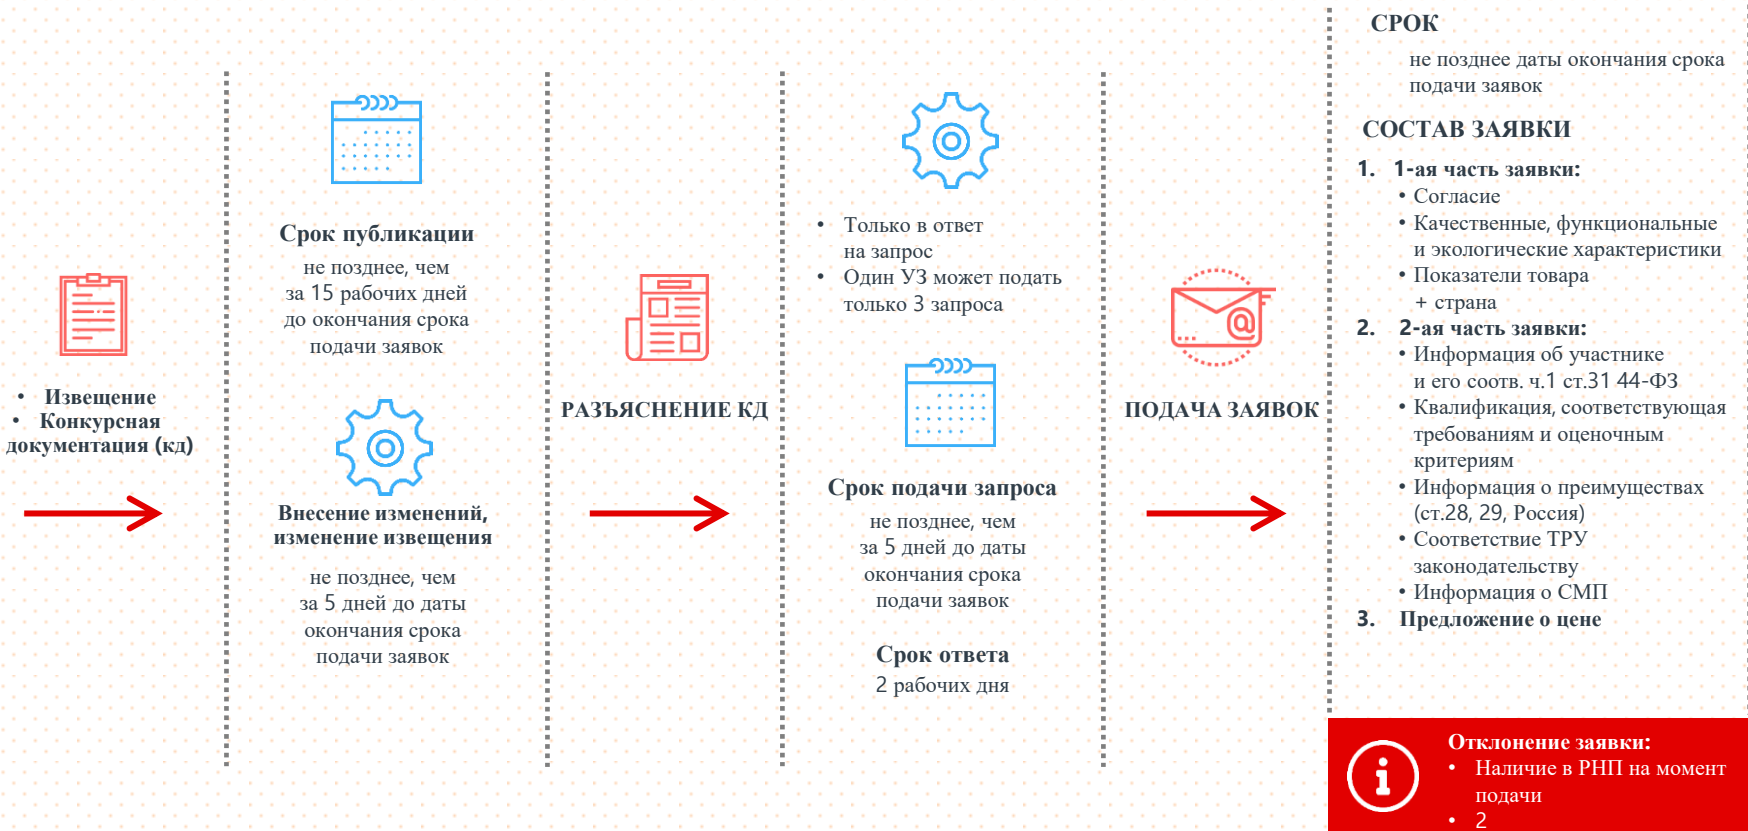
• Извещение
• Конкурсная документация (кд)

Срок публикации
не позднее, чем за 15 рабочих дней до окончания срока подачи заявок

Внесение изменений, изменение извещения
не позднее, чем за 5 дней до даты окончания срока подачи заявок

РАЗЪЯСНЕНИЕ КД

• Только в ответ на запрос
• Один УЗ может подать только 3 запроса

Срок подачи запроса
не позднее, чем за 5 дней до даты окончания срока подачи заявок

Срок ответа
2 рабочих дня

ПОДАЧА ЗАЯВОК

СРОК
не позднее даты окончания срока подачи заявок

СОСТАВ ЗАЯВКИ
1. 1-ая часть заявки:
• Согласие
• Качественные, функциональные и экологические характеристики
• Показатели товара + страна
2. 2-ая часть заявки:
• Информация об участнике и его соотв. ч.1 ст.31 44-ФЗ
• Квалификация, соответствующая требованиям и оценочным критериям
• Информация о преимуществах (ст.28, 29, Россия)
• Соответствие ТРУ законодательству
• Информация о СМП
3. Предложение о цене

Отклонение заявки:
• Наличие в РНП на момент подачи
• 2